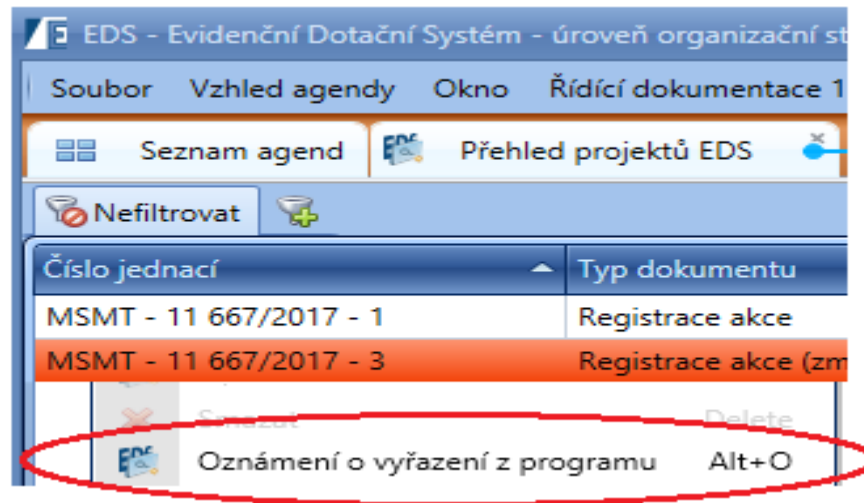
EDS - Evidenční Dotační Systém - úroveň organizační st

Soubor Vzhled agendy Okno Řídící dokumentace 1

Seznam agend
Přehled projektů EDS

Nefiltrovat

| Číslo jednací | Typ dokumentu |
|---|---|
| MSMT - 11 667/2017 - 1 | Registrace akce |
| MSMT - 11 667/2017 - 3 | Registrace akce (zm |

Smazat Delete
Oznámení o vyřazení z programu Alt+O